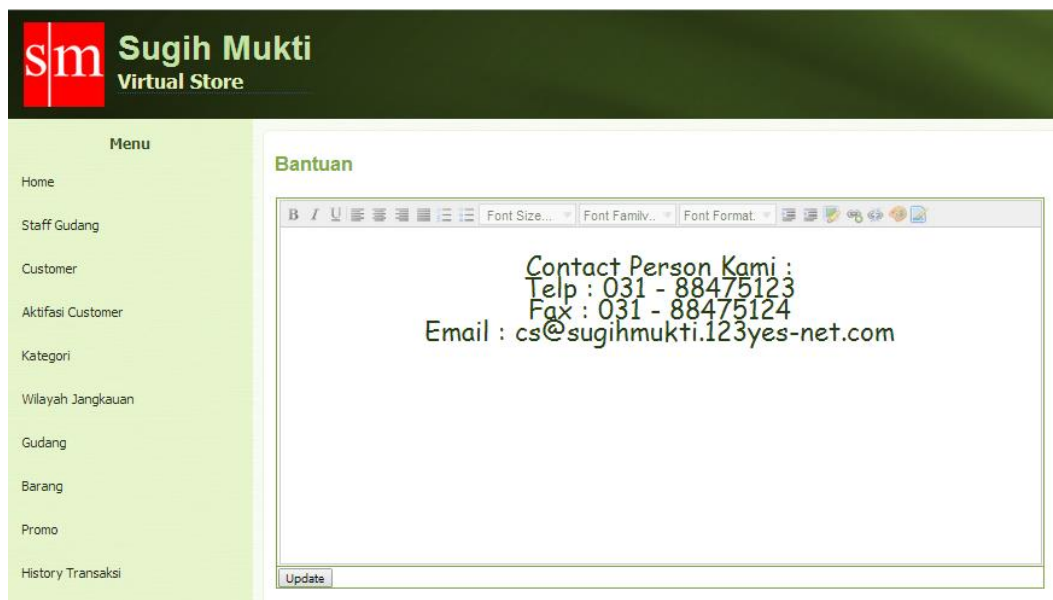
sm Sugih Mukti
Virtual Store

Menu
Home
Staff Gudang
Customer
Aktifasi Customer
Kategori
Wilayah Jangkauan
Gudang
Barang
Promo
History Transaksi

Bantuan

B I U Font Size... Font Family.. Font Format.

Contact Person Kami :
Telp : 031 - 88475123
Fax : 031 - 88475124
Email : cs@sugihmukti.123yes-net.com

Update